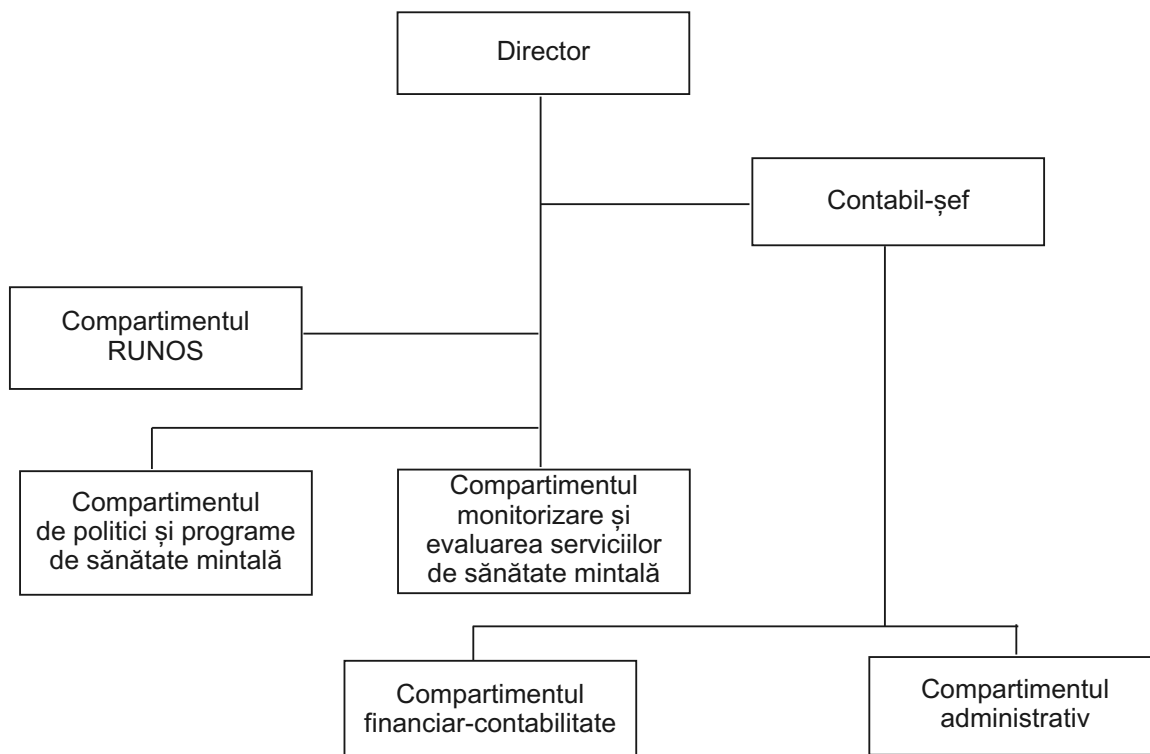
Director

Contabil-șef

Compartimentul RUNOS

Compartimentul de politici și programe de sănătate mintală

Compartimentul monitorizare și evaluarea serviciilor de sănătate mintală

Compartimentul financiar-contabilitate

Compartimentul administrativ